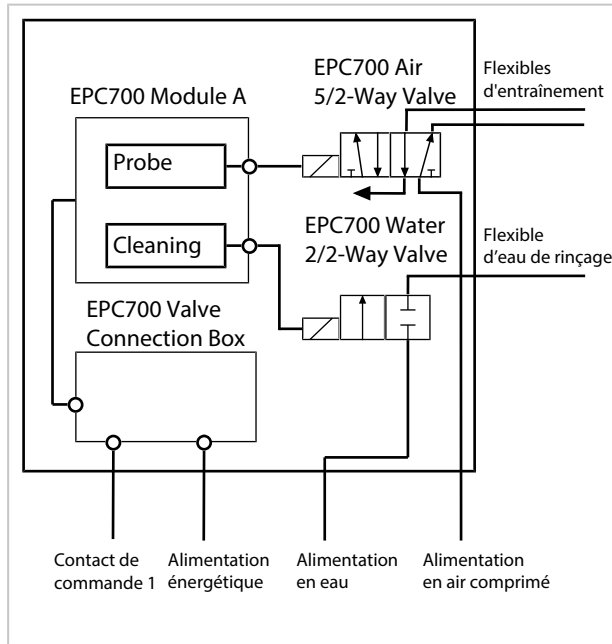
EPC700 Module A

Probe

Cleaning

EPC700 Air
5/2-Way Valve

Flexibles
d'entraînement

EPC700 Water
2/2-Way Valve

Flexible
d'eau de rinçage

EPC700 Valve
Connection Box

Contact de
commande 1

Alimentation
énergétique

Alimentation
en eau

Alimentation
en air comprimé